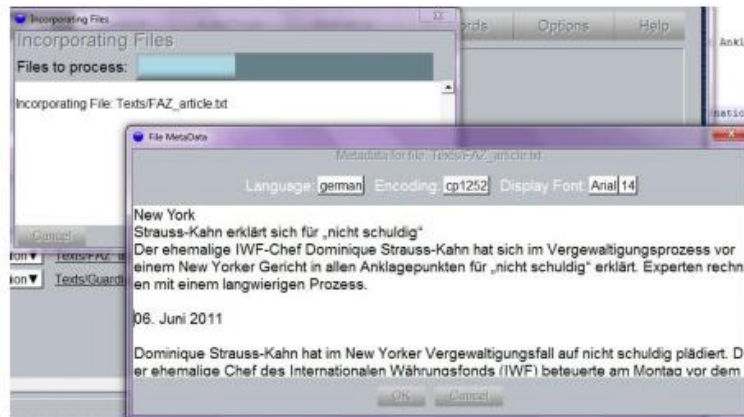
Incorporating Files
Incorporating Files
Files to process:
Incorporating File: Texts/FAZ_article.txt
Cancel
ords Options Help
Ankl
natio
ion▼ Texts/FAZ_a
ion▼ Texts/Guardi
File MetaData
Metadata for file: Texts/FAZ_article.txt
Language: german Encoding: cp1252 Display Font: Arial 14

New York
Strauss-Kahn erklärt sich für „nicht schuldig“
Der ehemalige IWF-Chef Dominique Strauss-Kahn hat sich im Vergewaltigungsprozess vor einem New Yorker Gericht in allen Anklagepunkten für „nicht schuldig“ erklärt. Experten rechnen mit einem langwierigen Prozess.

06. Juni 2011

Dominique Strauss-Kahn hat im New Yorker Vergewaltigungsfall auf nicht schuldig plädiert. Der ehemalige Chef des Internationalen Währungsfonds (IWF) beteuerte am Montag vor dem
OK Cancel